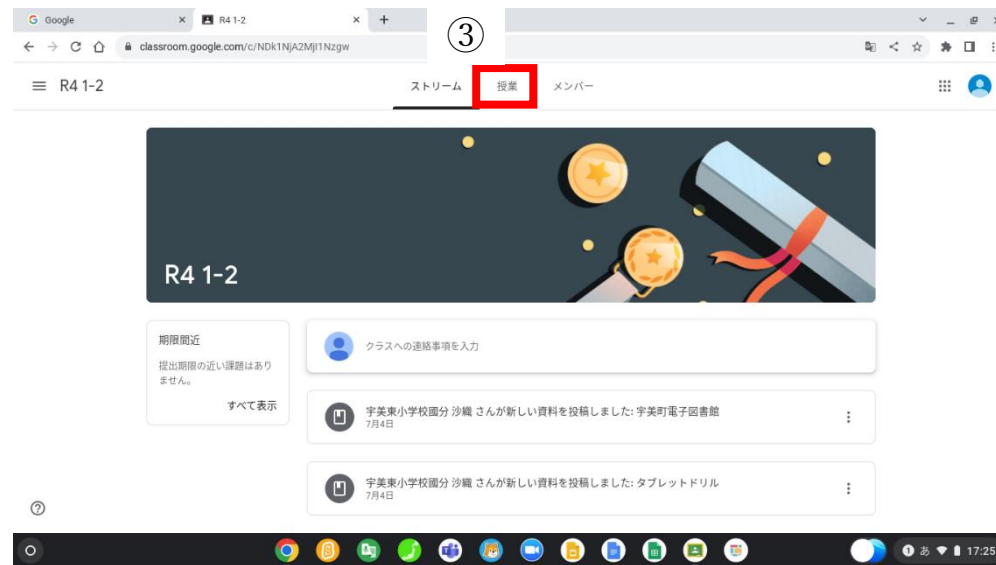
Google
R4 1-2
③
classroom.google.com/c/NDk1NjA2MjI1Nzgw

R4 1-2
ストリーム
授業
メンバー

R4 1-2

期限間近
提出期限の近い課題はありません。
すべて表示

クラスへの連絡事項を入力

宇美東小学校國分 沙織 さんが新しい資料を投稿しました: 宇美町電子図書館
7月4日

宇美東小学校國分 沙織 さんが新しい資料を投稿しました: タブレットドリル
7月4日

あ 17:25